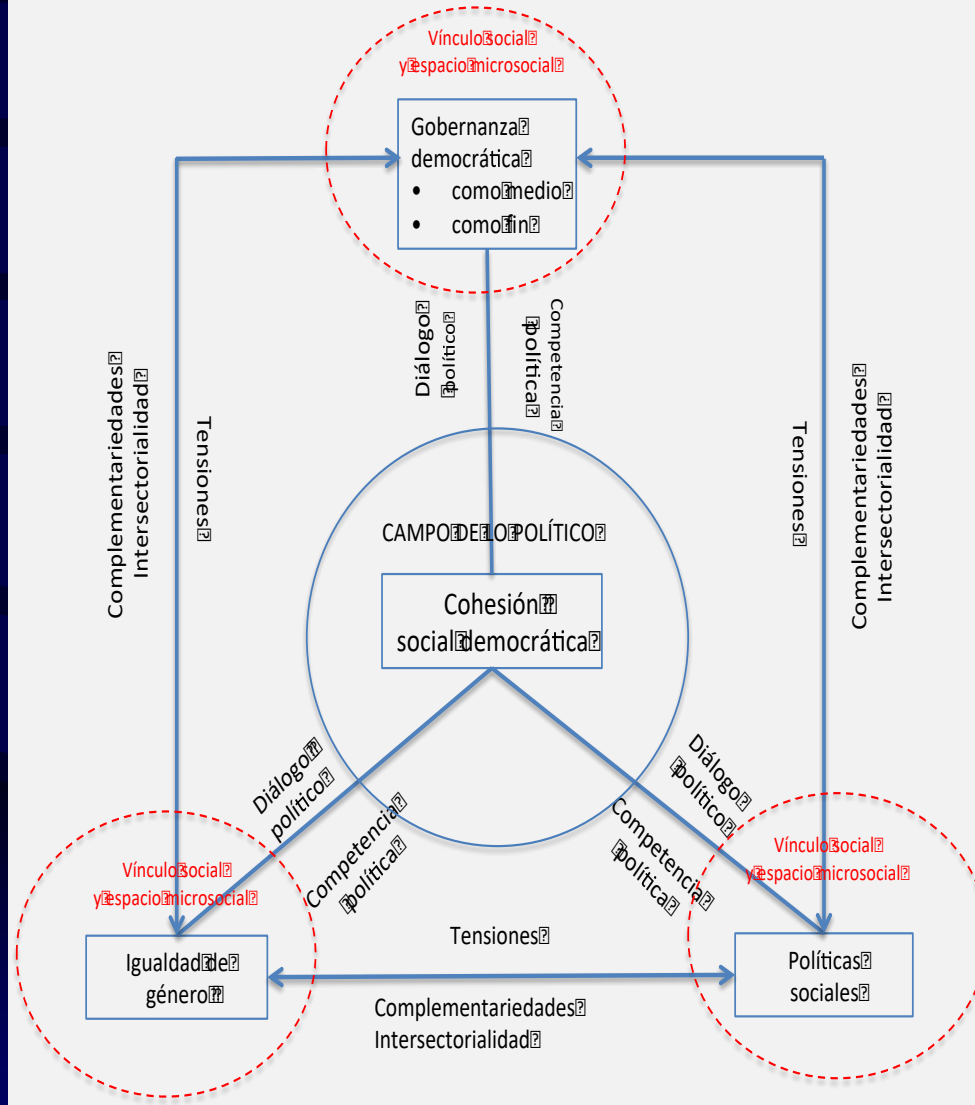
Vínculo social y espacio microsocial

Gobernanza democrática
• como medio
• como fin

Diálogo político

Competencia política

Complementariedades Intersectorialidad

Tensiones

Tensiones

Complementariedades Intersectorialidad

CAMPO DE LO POLÍTICO

Cohesión social democrática

Diálogo político

Competencia política

Diálogo político

Competencia política

Vínculo social y espacio microsocial

Vínculo social y espacio microsocial

Tensiones

Igualdad de género

Políticas sociales

Complementariedades Intersectorialidad